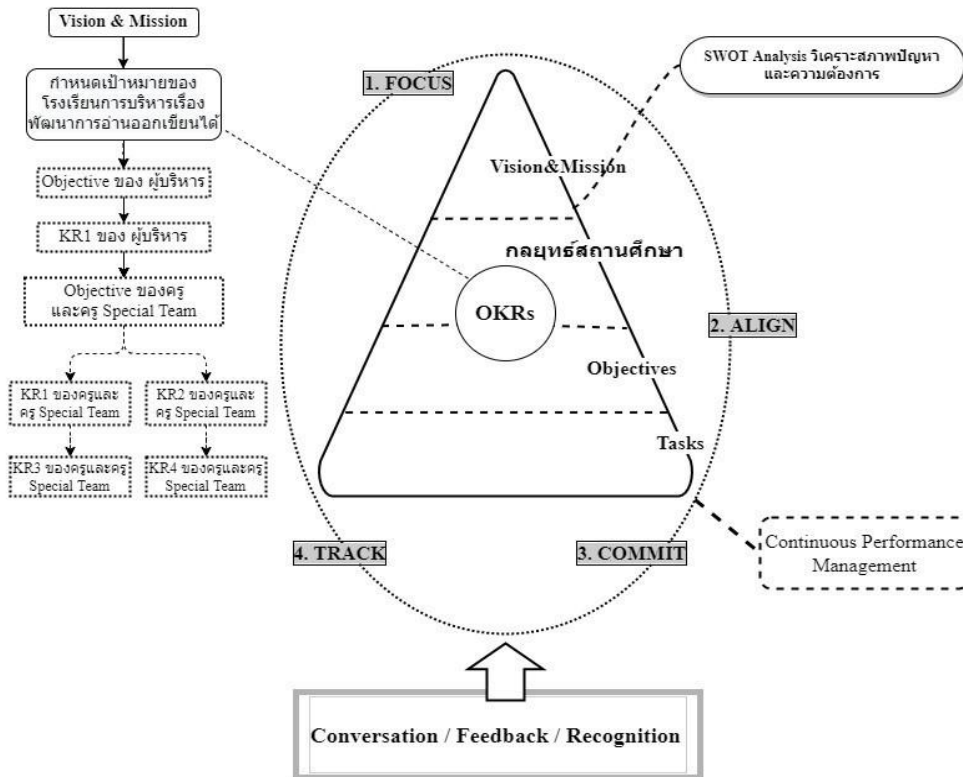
Vision & Mission

กำหนดเป้าหมายของโรงเรียนการบริหารเรื่องพัฒนาการอ่านออกเขียนได้

Objective ของ ผู้บริหาร

KR1 ของ ผู้บริหาร

Objective ของครู และครู Special Team

KR1 ของครูและ ครู Special Team

KR2 ของครูและ ครู Special Team

KR3 ของครูและครู Special Team

KR4 ของครูและครู Special Team

1. FOCUS

SWOT Analysis วิเคราะสภาพปัญหาและความต้องการ

Vision&Mission

กลยุทธ์สถานศึกษา

OKRs

2. ALIGN

Objectives

Tasks

Continuous Performance Management

4. TRACK

3. COMMIT

Conversation / Feedback / Recognition